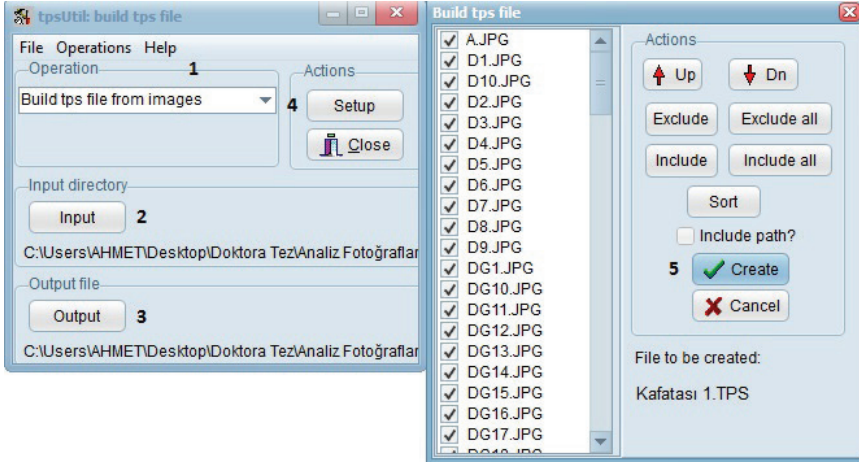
tpsUtil: build tps file

File Operations Help

Operation 1

Build tps file from images

Actions

4 Setup

Close

Input directory

Input 2

C:\Users\AHMET\Desktop\Doktora Tez\Analiz Fotoğraflar

Output file

Output 3

C:\Users\AHMET\Desktop\Doktora Tez\Analiz Fotoğraflar

Build tps file

A.JPG
D1.JPG
D10.JPG
D2.JPG
D3.JPG
D4.JPG
D5.JPG
D6.JPG
D7.JPG
D8.JPG
D9.JPG
DG1.JPG
DG10.JPG
DG11.JPG
DG12.JPG
DG13.JPG
DG14.JPG
DG15.JPG
DG16.JPG
DG17.JPG
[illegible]

Actions

Up

Dn

Exclude

Exclude all

Include

Include all

Sort

Include path?

5 Create

Cancel

File to be created:

Kafatası 1.TPS